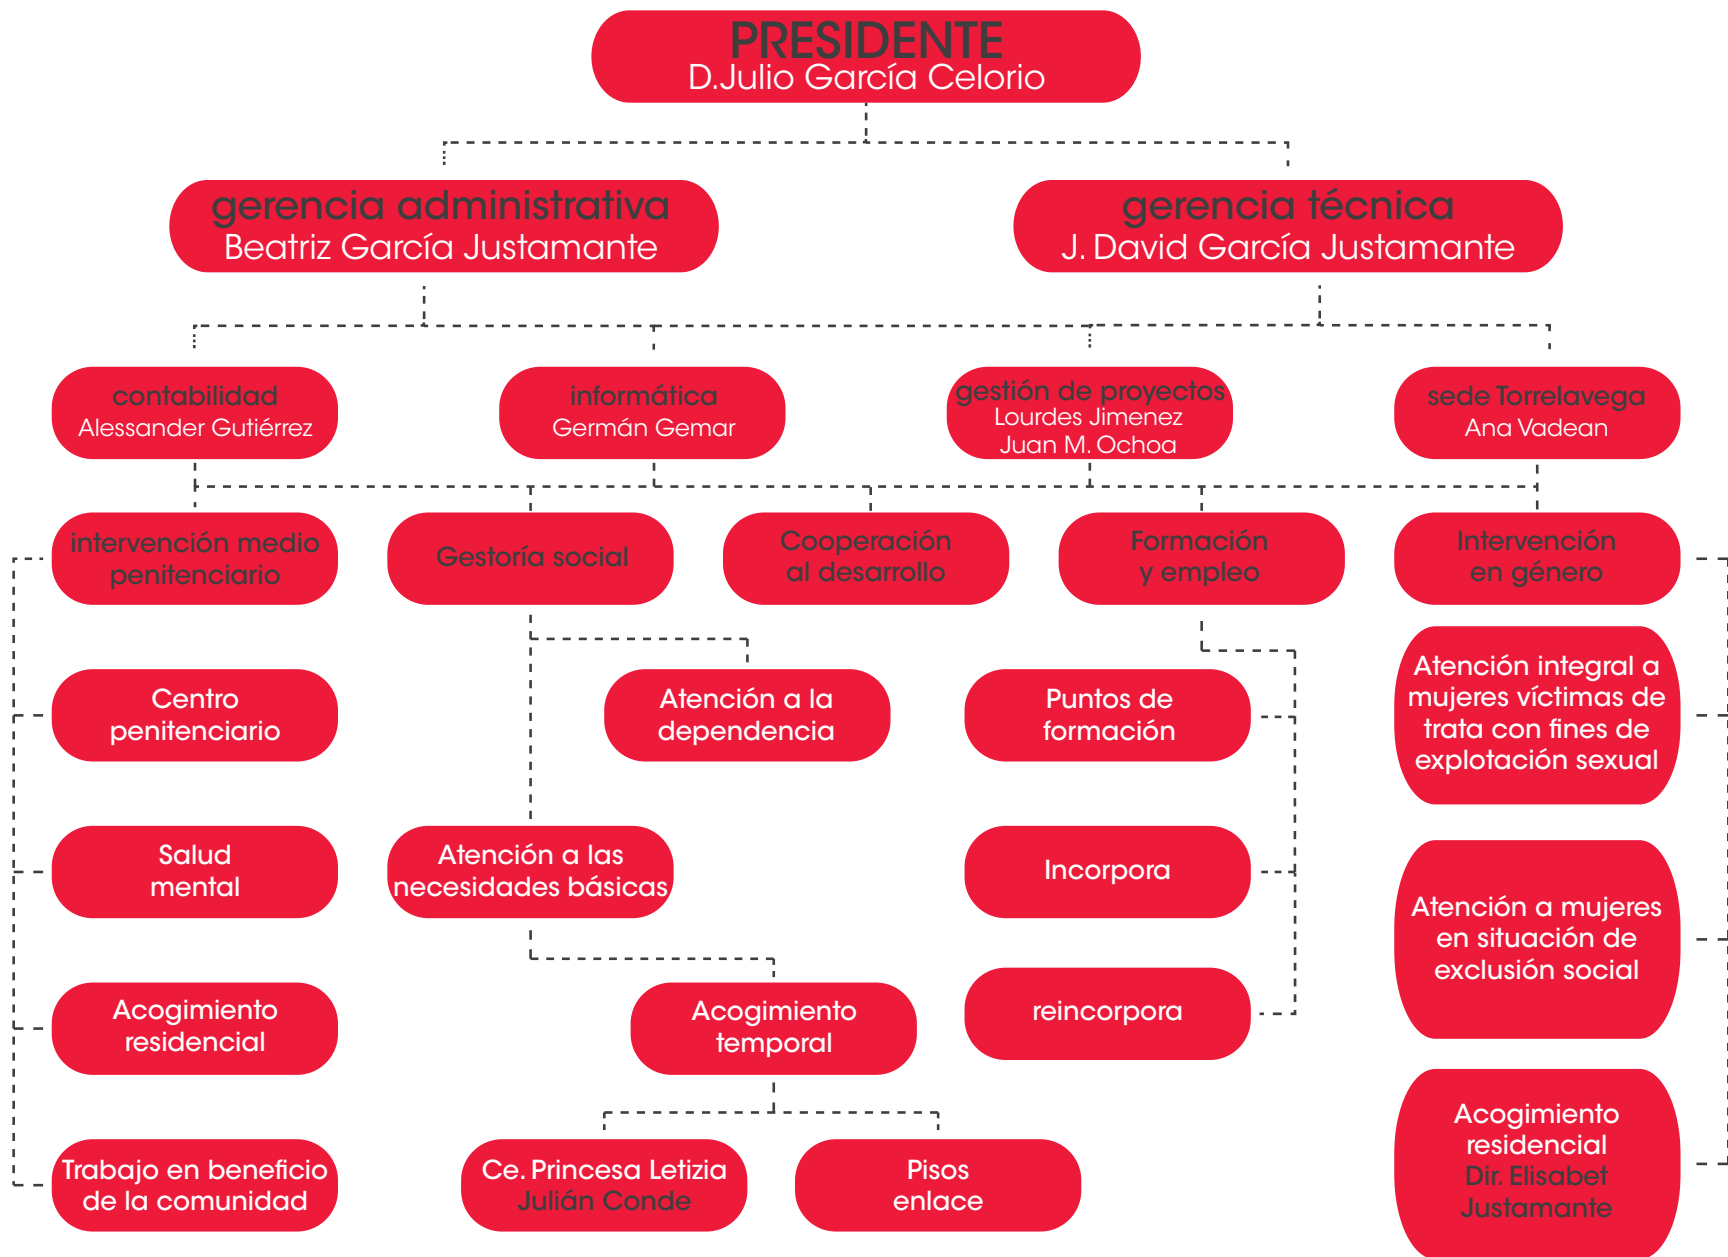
PRESIDENTE
D.Julio García Celorio

gerencia administrativa
Beatriz García Justamante

gerencia técnica
J. David García Justamante

contabilidad
Alessander Gutiérrez

informática
Germán Gemar

gestión de proyectos
Lourdes Jimenez
Juan M. Ochoa

sede Torrelavega
Ana Vadean

intervención medio penitenciario

Gestoría social

Cooperación al desarrollo

Formación y empleo

Intervención en género

Centro penitenciario

Atención a la dependencia

Puntos de formación

Atención integral a mujeres víctimas de trata con fines de explotación sexual

Salud mental

Atención a las necesidades básicas

Incorpora

Atención a mujeres en situación de exclusión social

Acogimiento residencial

Acogimiento temporal

reincorpora

Acogimiento residencial
Dir. Elisabet Justamante

Trabajo en beneficio de la comunidad

Ce. Princesa Letizia
Julián Conde

Pisos enlace